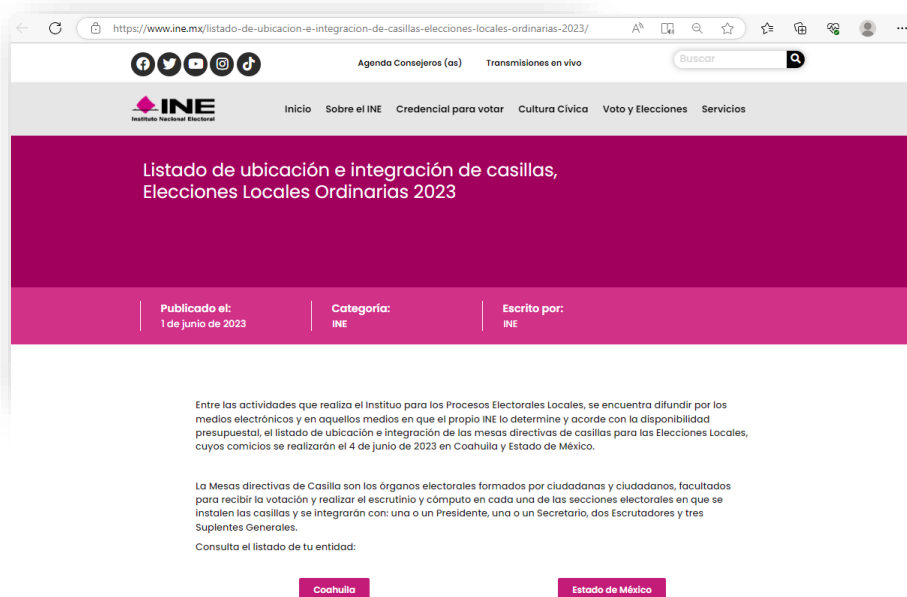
https://www.ine.mx/listado-de-ubicacion-e-integracion-de-casillas-elecciones-locales-ordinarias-2023/

Agenda Consejeros (as)  Transmisiones en vivo

Buscar

INE
Instituto Nacional Electoral

Inicio  Sobre el INE  Credencial para votar  Cultura Cívica  Voto y Elecciones  Servicios

Listado de ubicación e integración de casillas, Elecciones Locales Ordinarias 2023

Publicado el:
1 de junio de 2023

Categoría:
INE

Escrito por:
INE

Entre las actividades que realiza el Instituto para los Procesos Electorales Locales, se encuentra difundir por los medios electrónicos y en aquellos medios en que el propio INE lo determine y acorde con la disponibilidad presupuestal, el listado de ubicación e integración de las mesas directivas de casillas para las Elecciones Locales, cuyos comicios se realizarán el 4 de junio de 2023 en Coahuila y Estado de México.

La Mesas directivas de Casilla son los órganos electorales formados por ciudadanas y ciudadanos, facultados para recibir la votación y realizar el escrutinio y cómputo en cada una de las secciones electorales en que se instalen las casillas y se integrarán con: una o un Presidente, una o un Secretario, dos Escrutadores y tres Suplentes Generales.

Consulta el listado de tu entidad:

Coahuila

Estado de México